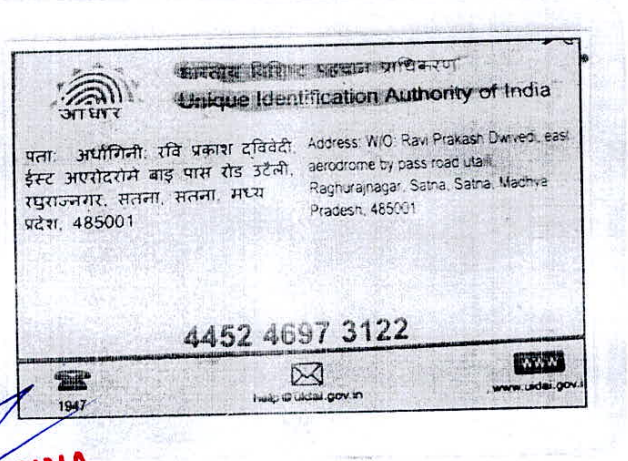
आधार

भारतीय विशिष्ट पहचान प्राधिकरण
Unique Identification Authority of India

पता: अर्धांगिनी: रवि प्रकाश दविवेदी, ईस्ट अएरोदरोम बाइ पास रोड उटैली, रघुराज्नगर, सतना, सतना, मध्य प्रदेश, 485001

Address: W/O: Ravi Prakash Dwivedi, east aerodrome by pass road utaili, Raghurajnagar, Satna, Satna, Madhya Pradesh, 485001

4452 4697 3122

1947

help@uidai.gov.in

WWW

www.uidai.gov.i